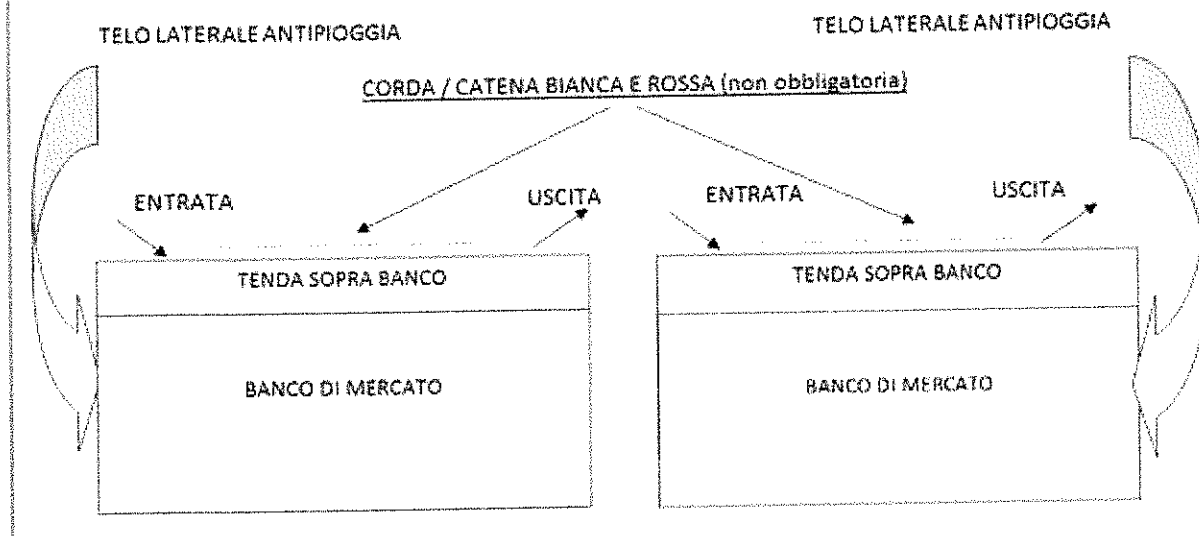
TELO LATERALE ANTIPIOGGIA

TELO LATERALE ANTIPIOGGIA

CORDA / CATENA BIANCA E ROSSA (non obbligatoria)

ENTRATA

USCITA

ENTRATA

USCITA

TENDA SOPRA BANCO

BANCO DI MERCATO

TENDA SOPRA BANCO

BANCO DI MERCATO